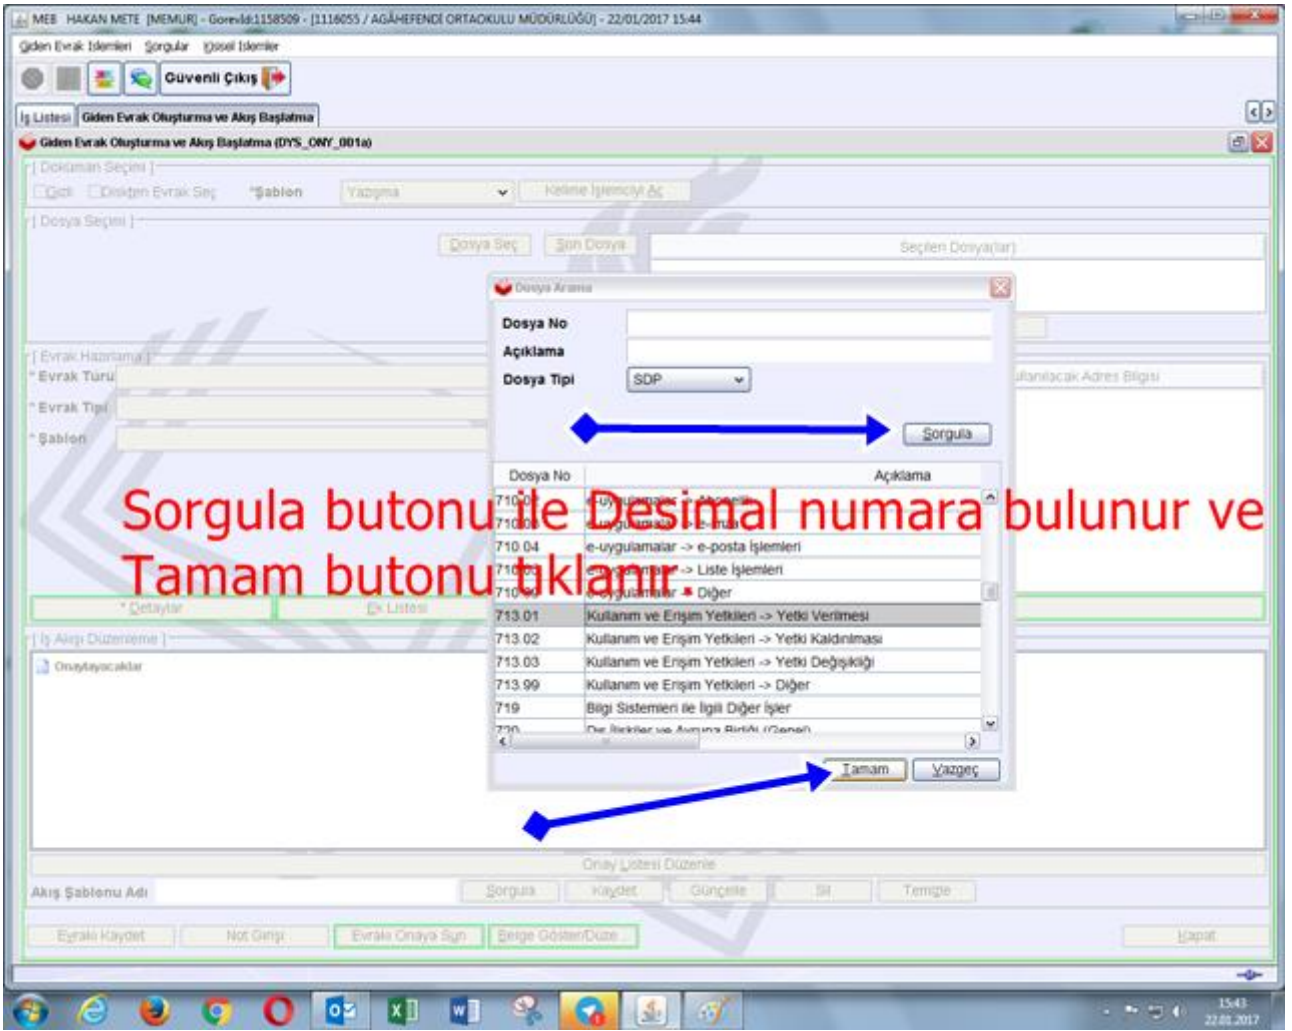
MEB HAKAN METE [MEMUR] - Gorevld:1158509 - [1116055 / AĞAHEFENDİ ORTAOKULU MÜDÜRLÜĞÜ] - 22/01/2017 15:44

Giden Evrak İşlemleri Sorgular Kişisel İşlemler

Güvenli Çıkış

İş Listesi | Giden Evrak Oluşturma ve Akış Başlatma

Giden Evrak Oluşturma ve Akış Başlatma (DYS_ONY_001a)

[ Doküman Seçimi ]
Gizli Diskten Evrak Seç *Şablon Yazışma Kelime İşlemciyi Aç

[ Dosya Seçimi ]
Dosya Seç Son Dosya Seçilen Dosya(lar)

[ Evrak Hazırlama ]
* Evrak Türü
* Evrak Tipi
* Şablon
ulanılacak Adres Bilgisi

Dosya Arama

Dosya No
Açıklama
Dosya Tipi SDP

Sorgula

| Dosya No | Açıklama |
|---|---|
| 710 | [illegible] |
| 710 | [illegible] e-imza |
| 710.04 | e-uygulamalar -> e-posta İşlemleri |
| 710 | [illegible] -> Liste İşlemleri |
| 710 | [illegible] -> Diğer |
| 713.01 | Kullanım ve Erişim Yetkileri -> Yetki Verilmesi |
| 713.02 | Kullanım ve Erişim Yetkileri -> Yetki Kaldırılması |
| 713.03 | Kullanım ve Erişim Yetkileri -> Yetki Değişikliği |
| 713.99 | Kullanım ve Erişim Yetkileri -> Diğer |
| 719 | Bilgi Sistemleri ile İlgili Diğer İşler |
| 720 | Dış İlişkiler ve Avrupa Birliği (Genel) |

Tamam Vazgeç

Sorgula butonu ile Desimal numara bulunur ve Tamam butonu tıklanır.

* Detaylar Ek Listesi

[ İş Akışı Düzenleme ]
Onaylayacaklar

Onay Listesi Düzenle

Akış Şablonu Adı Sorgula Kaydet Güncelle Sil Temizle

Evrakı Kaydet Not Girişi Evrakı Onaya Sun Belge Göster/Düze Kapat

15:43
22.01.2017